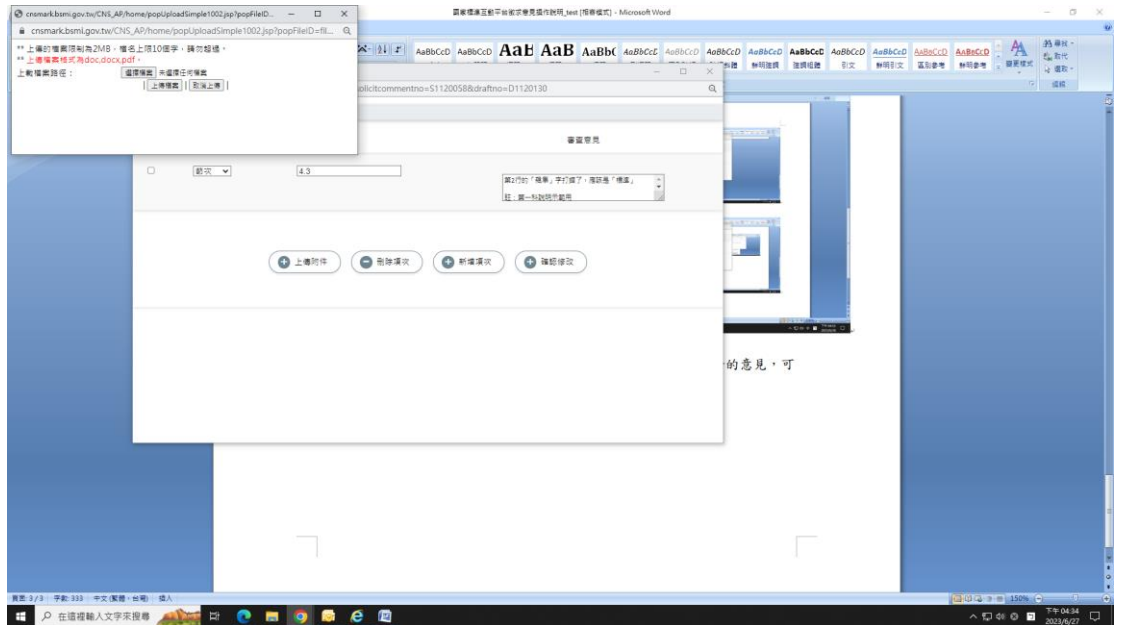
cnsmark.bsmi.gov.tw/CNS_AP/home/popUploadSimple1002.jsp?popFileID...
cnsmark.bsmi.gov.tw/CNS_AP/home/popUploadSimple1002.jsp?popFileID=fil...

** 上傳的檔案限制為2MB，檔名上限10個字，請勿超過。
** 上傳檔案格式為doc,docx,pdf。
上載檔案路徑： 選擇檔案 未選擇任何檔案
上傳檔案 取消上傳

國家標準互動平台徵求意見操作說明_test [相容模式] - Microsoft Word

AaBbCcD AaBbCcD AaB AaB AaBb( AaBbCcL AaBbCcD AaBbCcD AaBbCcD AaBbCcD AaBbCcD AaBbCcD AaBbCcD AaBbCcD

olicitcommentno=S1120058&draftno=D1120130

審查意見

節次 4.3

第2行的「陳事」字打錯了，應該是「標准」
註：第一段說明範例

上傳附件 刪除項次 新增項次 確認修改

的意見，可

頁面: 3/3 字數: 333 中文 (繁體，台灣) 插入

在這裡輸入文字來搜尋

150%

下午 04:34
2023/6/27